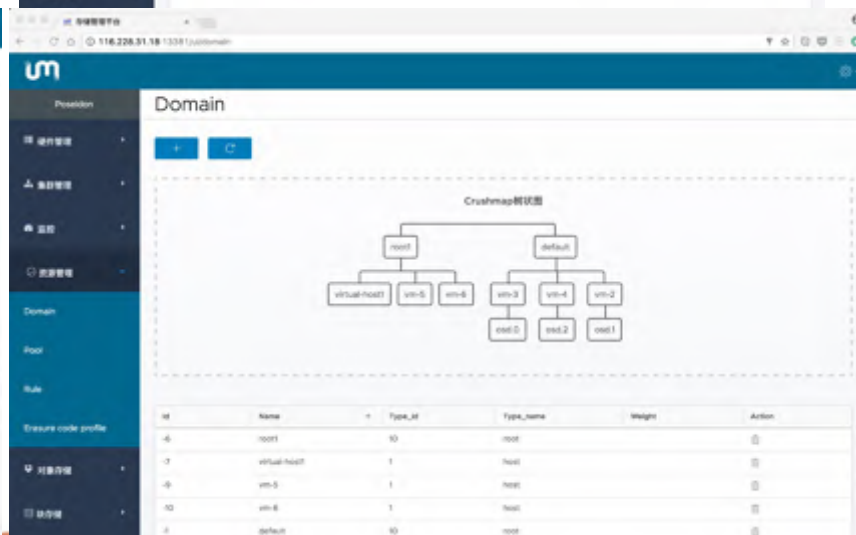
存储管理平台

116.228.31.18:13381/domain

um

Poseidon

Domain

硬件管理

集群管理

监控

资源管理

Domain

Pool

Rule

Erasure code profile

对象存储

块存储

+

Crushmap树状图

root1

default

virtual-host1

vm-5

vm-6

vm-3

vm-4

vm-2

osd.0

osd.2

osd.1

| Id | Name | Type_id | Type_name | Weight | Action |
|---|---|---|---|---|---|
| -6 | root1 | 10 | root | | |
| -7 | virtual-host1 | 1 | host | | |
| -9 | vm-5 | 1 | host | | |
| -10 | vm-6 | 1 | host | | |
| -1 | default | 10 | root | | |